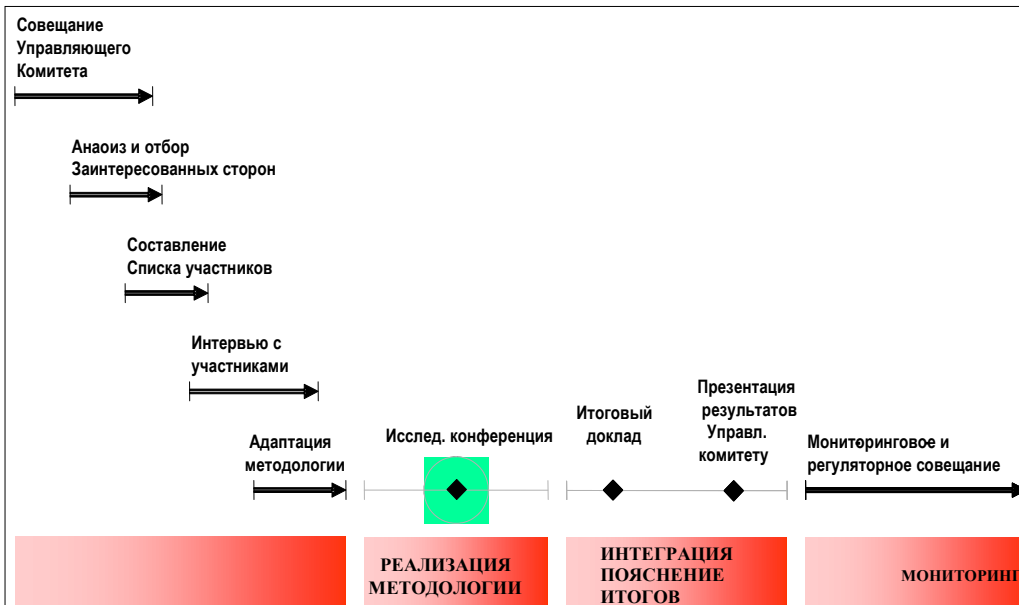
Совещание
Управляющего
Комитета

Анаоиз и отбор
Заинтересованных сторон

Составление
Списка участников

Интервью с
участниками

Адаптация
методологии

Исслед. конференция

Итоговый
доклад

Презентация
результатов
Управл.
комитету

Мониторинговое и
регуляторное совещание

РЕАЛИЗАЦИЯ
МЕТОДОЛОГИИ

ИНТЕГРАЦИЯ
ПОЯСНЕНИЕ
ИТОГОВ

МОНИТОРИН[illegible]